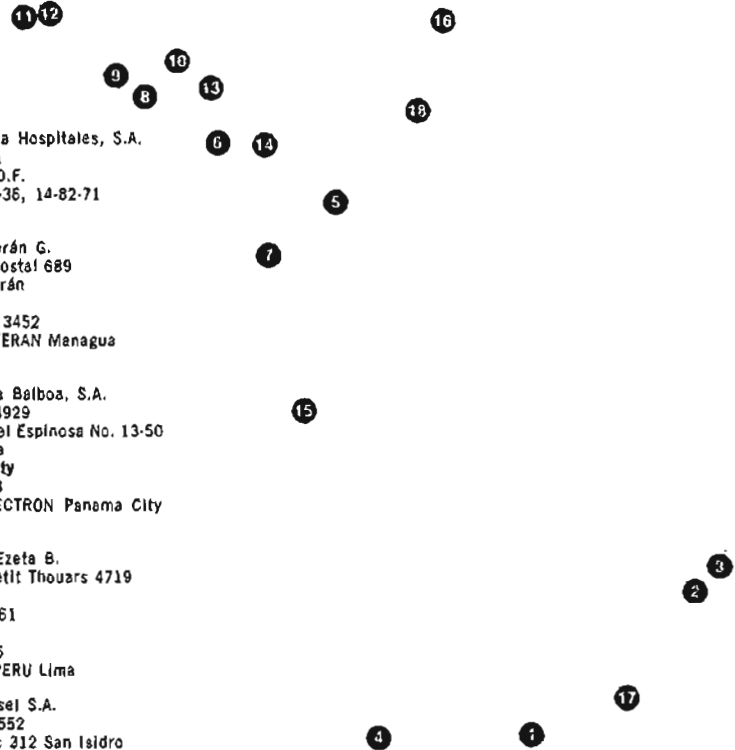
11 12

16

10

9

8

13

18

a Hospitales, S.A.

0.F.
36, 14-82-71

6 14

5

erán G.
ostal 689
rán

7

3452
ERAN Managua

a Balboa, S.A.
929
el Espinosa No. 13-50
a
ty
3
CTRON Panama City

15

Ezeta B.
etit Thouars 4719

61

PERU Lima

3
2

sel S.A.
552
312 San Isidro

17

4
1